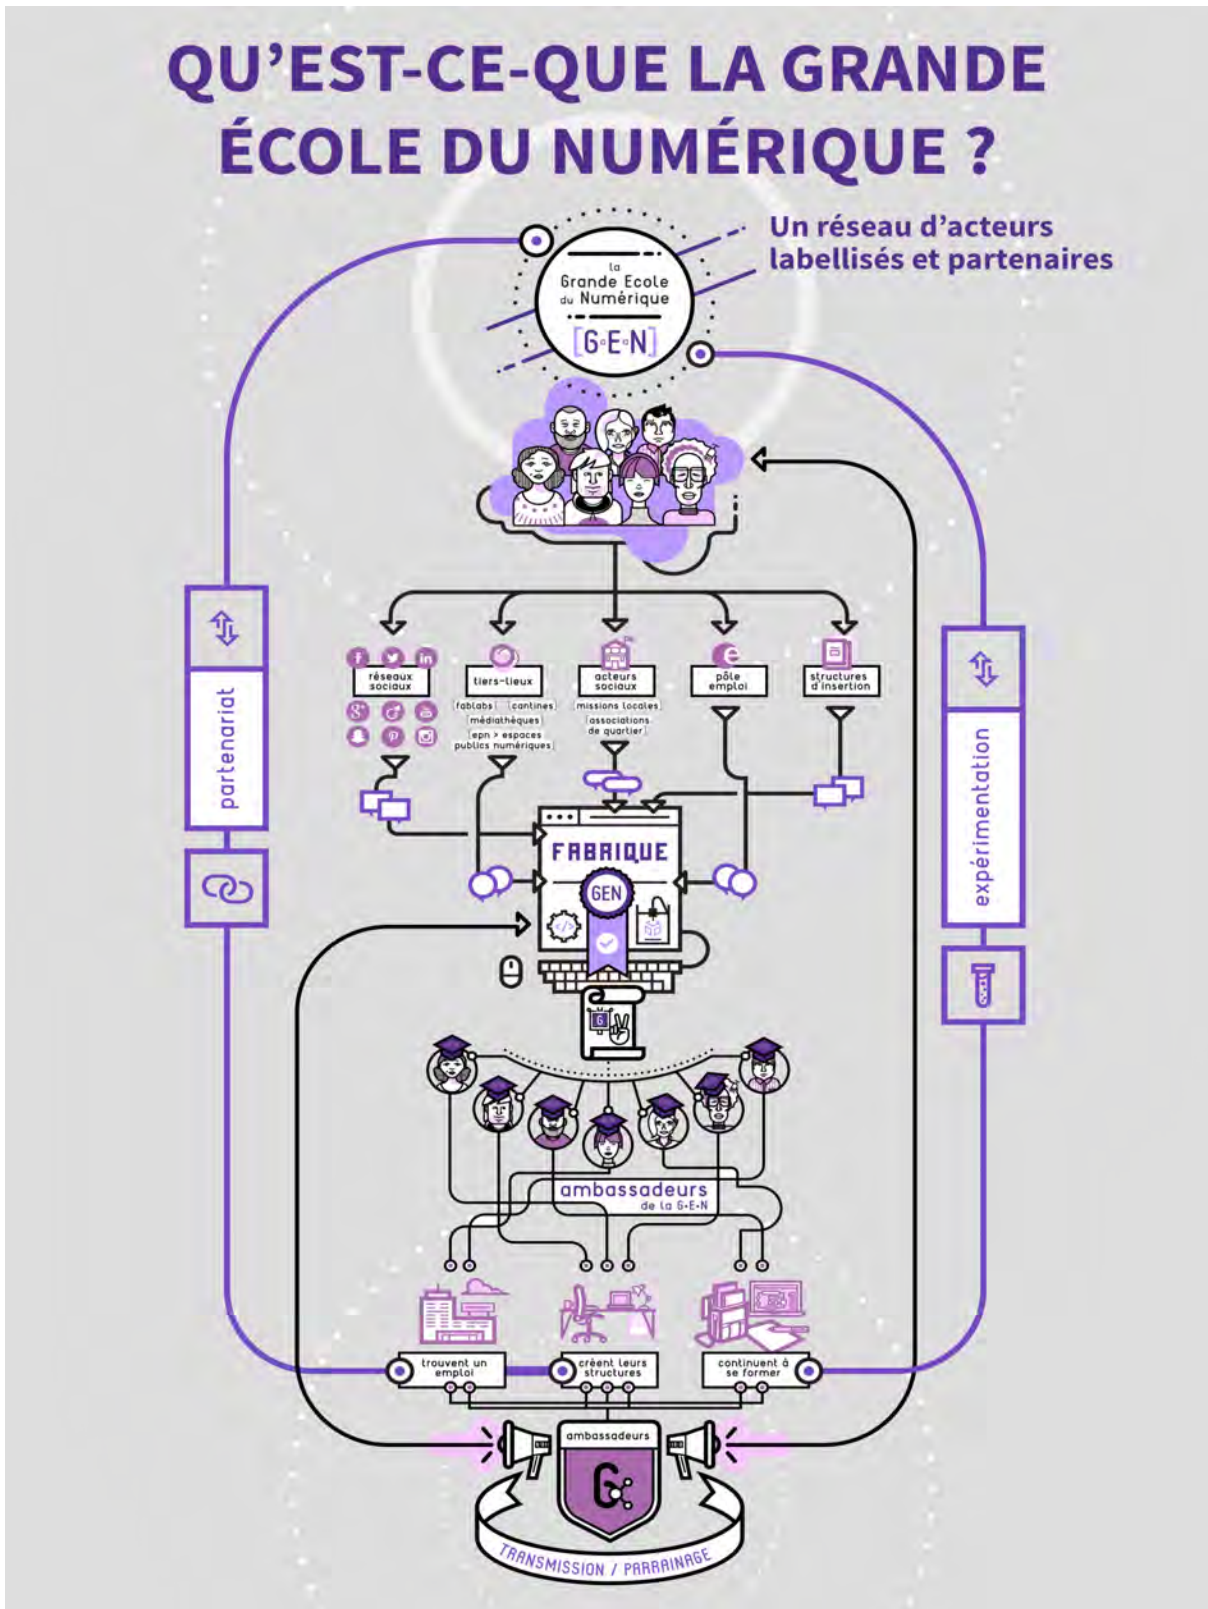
QU'EST-CE-QUE LA GRANDE ÉCOLE DU NUMÉRIQUE ?

Un réseau d'acteurs labellisés et partenaires

la Grande Ecole du Numérique
[G•E•N]

partenariat

expérimentation

réseaux sociaux

tiers-lieux
fablabs
cantines
médiathèques
epn > espaces publics numériques

acteurs sociaux
missions locales
associations de quartier

pôle emploi

structures d'insertion

FABRIQUE
GEN

ambassadeurs de la G•E•N

trouvent un emploi

créent leurs structures

continuent à se former

ambassadeurs

TRANSMISSION / PARRAINAGE